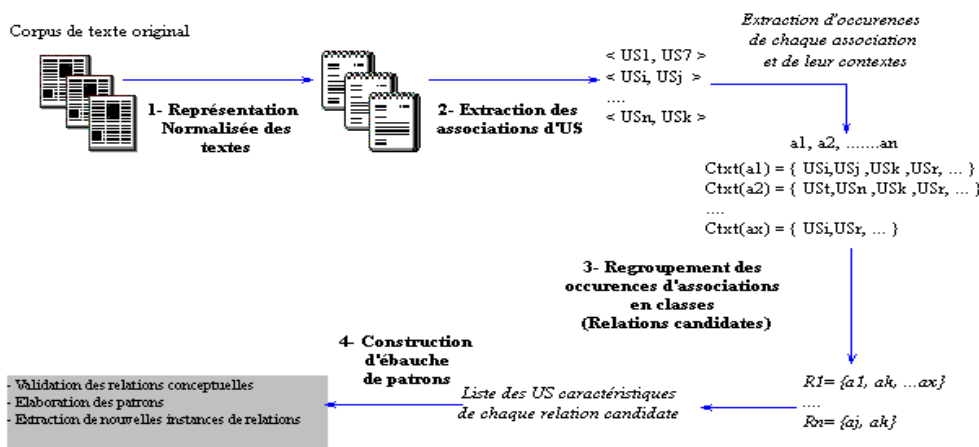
Corpus de texte original

1- Représentation Normalisée des textes

2- Extraction des associations d'US

< US1, US7 >
< USi, USj >
....
< USn, USk >

Extraction d'occurences de chaque association et de leur contextes

a1, a2, .......an

Ctxt(a1) = { USi,USj ,USk ,USr, ... }
Ctxt(a2) = { USt,USn ,USk ,USr, ... }
....
Ctxt(ax) = { USi,USr, ... }

3- Regroupement des occurences d'associations en classes (Relations candidates)

R1= {a1, ak, ...ax}
....
Rn= {aj, ak}

Liste des US caractéristiques de chaque relation candidate

4- Construction d'ébauche de patrons

- Validation des relations conceptuelles
- Elaboration des patrons
- Extraction de nouvelles instances de relations